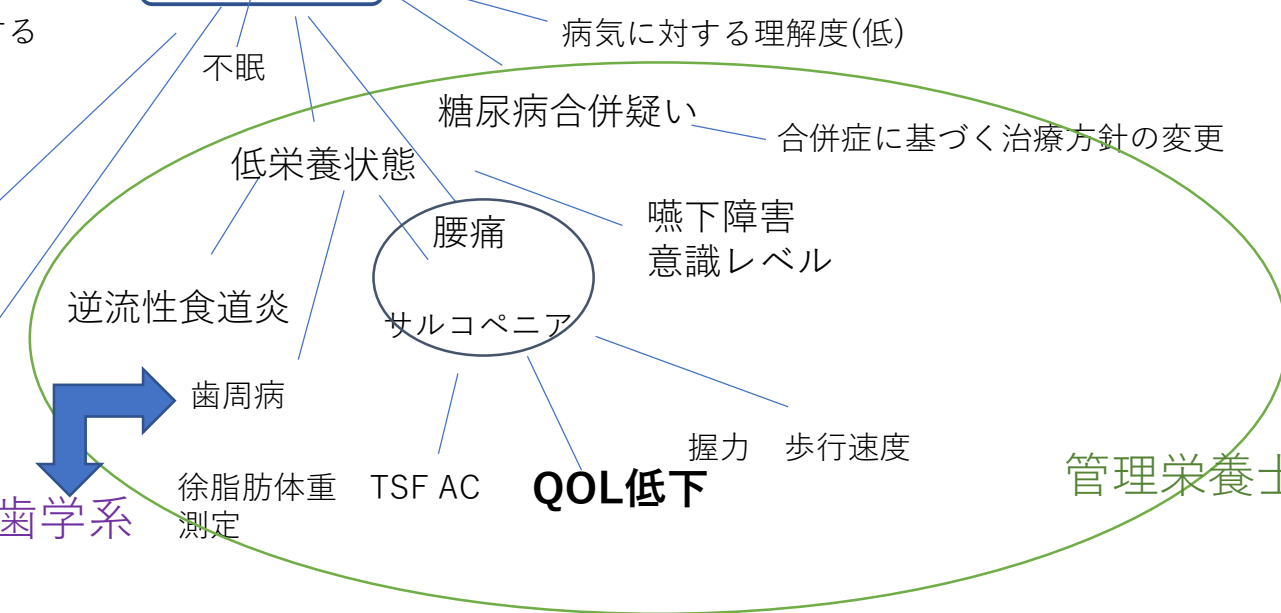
する

病気に対する理解度(低)

不眠

糖尿病合併疑い

合併症に基づく治療方針の変更

低栄養状態

腰痛

嚥下障害
意識レベル

逆流性食道炎

サルコペニア

歯周病

握力　歩行速度

徐脂肪体重
測定

TSF AC

QOL低下

歯学系

管理栄養士